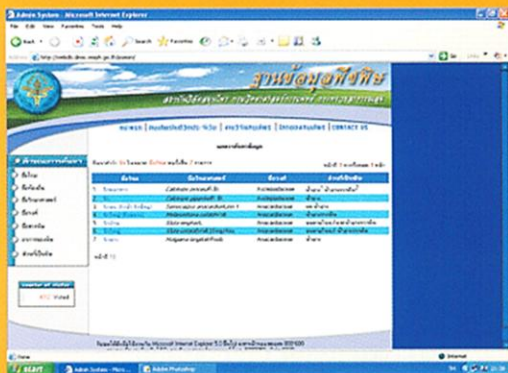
Admin System - Microsoft Internet Explorer

File Edit View Favorites Tools Help

Back Search Favorites

Address http://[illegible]

ฐานข้อมูลพืชพิษ

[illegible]

หน้าแรก | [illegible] | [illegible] | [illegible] | CONTACT US

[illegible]

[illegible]

| ชื่อไทย | ชื่อวิทยาศาสตร์ | ชื่อวงศ์ | ส่วนที่เป็นพิษ |
|---|---|---|---|
| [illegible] | Calotropis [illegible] | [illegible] | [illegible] |
| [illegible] | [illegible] | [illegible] | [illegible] |
| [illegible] | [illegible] | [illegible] | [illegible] |
| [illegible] | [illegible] | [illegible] | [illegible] |
| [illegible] | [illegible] | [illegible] | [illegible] |
| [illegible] | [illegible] | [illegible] | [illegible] |
| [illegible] | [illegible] | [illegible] | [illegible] |

หน้าที่ 1

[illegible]

ชื่อไทย
ชื่อท้องถิ่น
ชื่อวิทยาศาสตร์
ชื่อวงศ์
ชื่อสามัญ
ลักษณะพืช
ส่วนที่เป็นพิษ

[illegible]
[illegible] Visited

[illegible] Microsoft Internet Explorer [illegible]

Internet

start Admin System - Micro... Adobe Photoshop